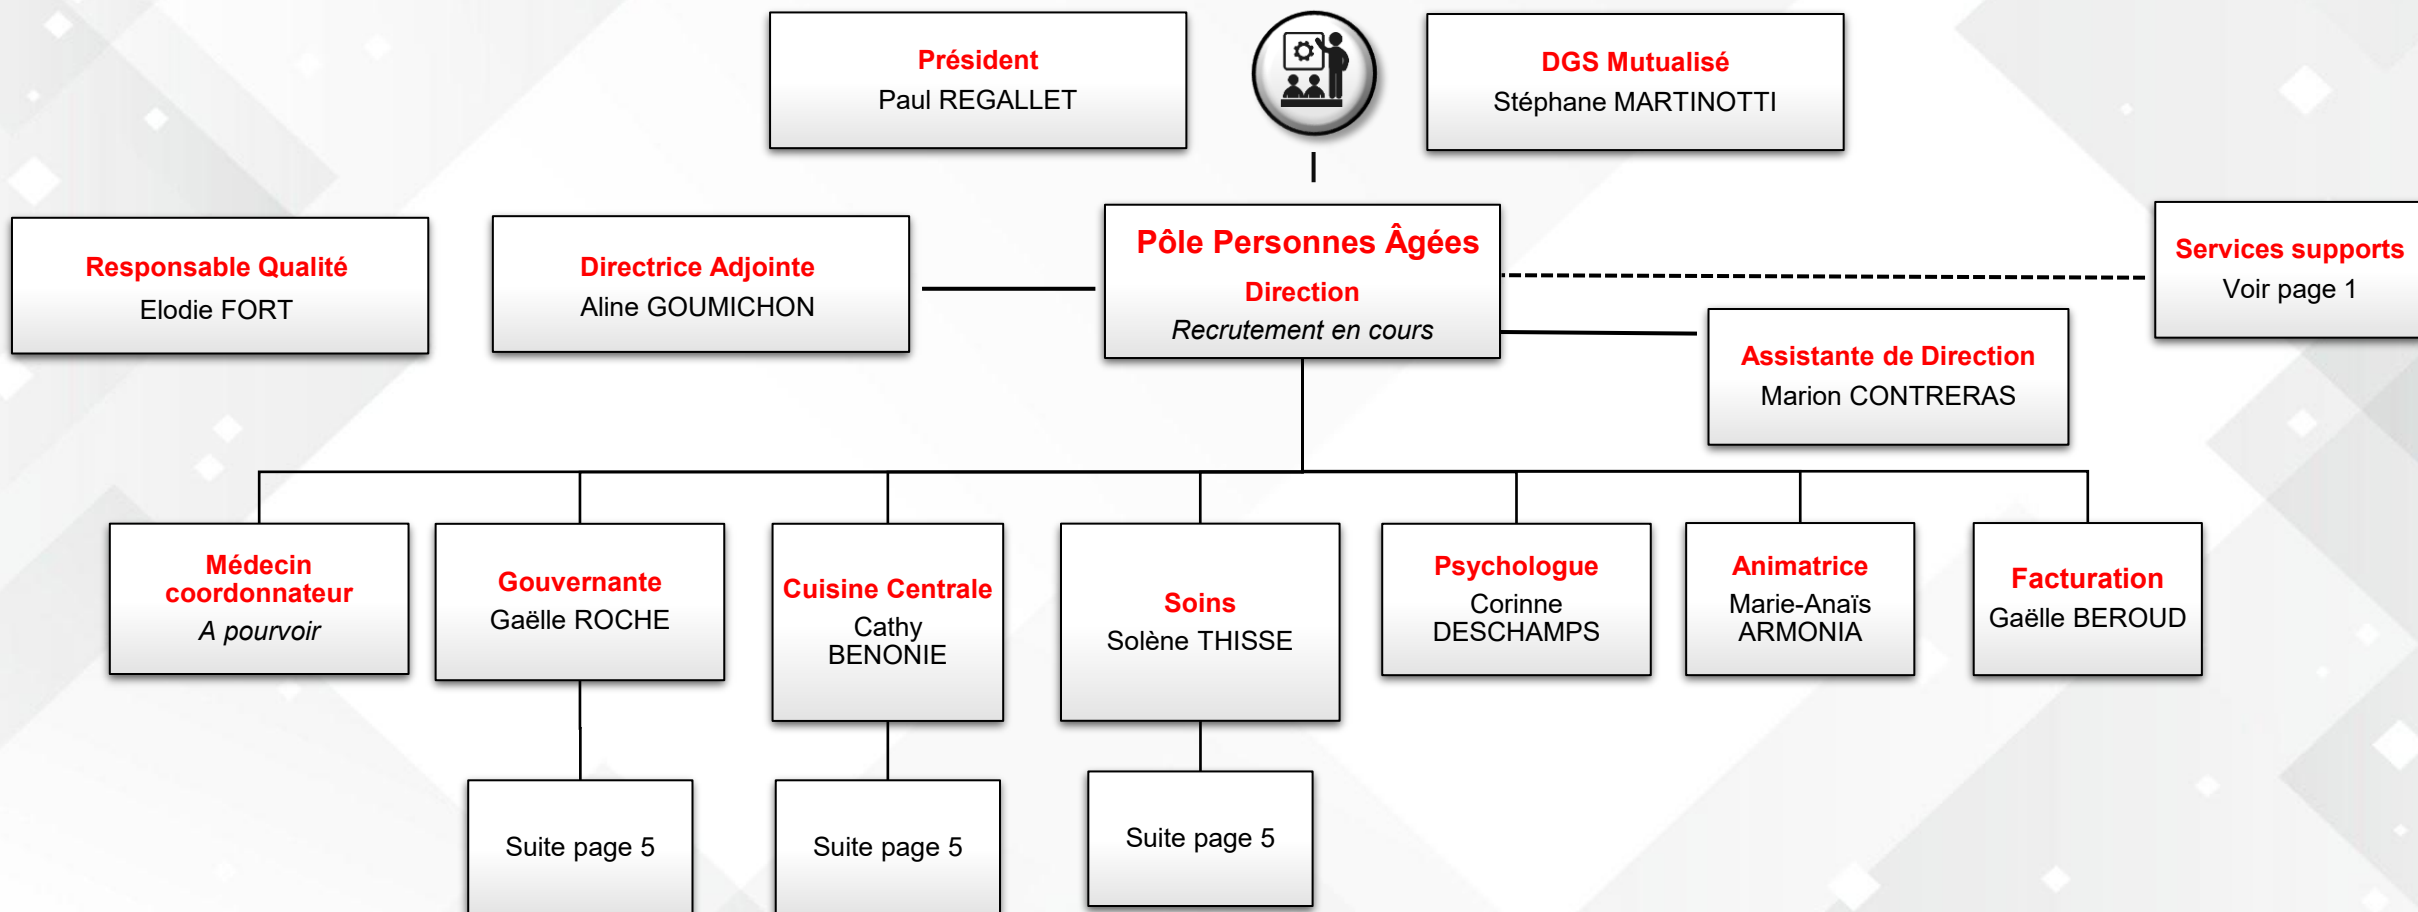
Président
Paul REGALLET

DGS Mutualisé
Stéphane MARTINOTTI

Responsable Qualité
Elodie FORT

Directrice Adjointe
Aline GOUMICHON

Pôle Personnes Âgées
Direction
Recrutement en cours

Services supports
Voir page 1

Assistante de Direction
Marion CONTRERAS

Médecin coordonnateur
A pourvoir

Gouvernante
Gaëlle ROCHE

Cuisine Centrale
Cathy BENONIE

Soins
Solène THISSE

Psychologue
Corinne DESCHAMPS

Animatrice
Marie-Anaïs ARMONIA

Facturation
Gaëlle BEROUD

Suite page 5

Suite page 5

Suite page 5